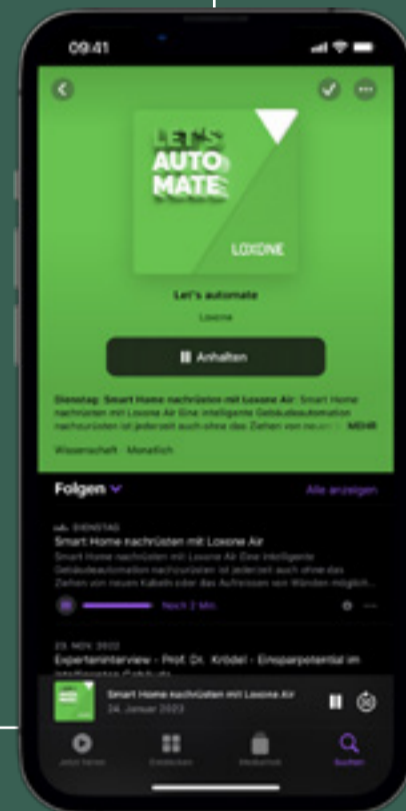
09:41

LET'S AUTOMATE

LOXONE

Let's automate

Loxone

Anhalten

Dienstag: Smart Home nachrüsten mit Loxone Air Smart Home nachzurüsten mit Loxone Air Eine intelligente Gebäudeautomation nachzurüsten ist jederzeit auch ohne das Ziehen von neuen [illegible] MEHR

Wissenschaft · Monatlich

Folgen

Alle anzeigen

DIENSTAG

Smart Home nachrüsten mit Loxone Air

Smart Home nachzurüsten mit Loxone Air Eine intelligente Gebäudeautomation nachzurüsten ist jederzeit auch ohne das Ziehen von neuen Kabeln oder das Aufreissen von Wänden möglich...

Noch 2 Min.

23. NOV. 2022

Experteninterview - Prof. Dr. Krödel - Einsparpotential im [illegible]

Smart Home nachrüsten mit Loxone Air

24. Januar 2023

Jetzt hören

Entdecken

Mediathek

Suchen